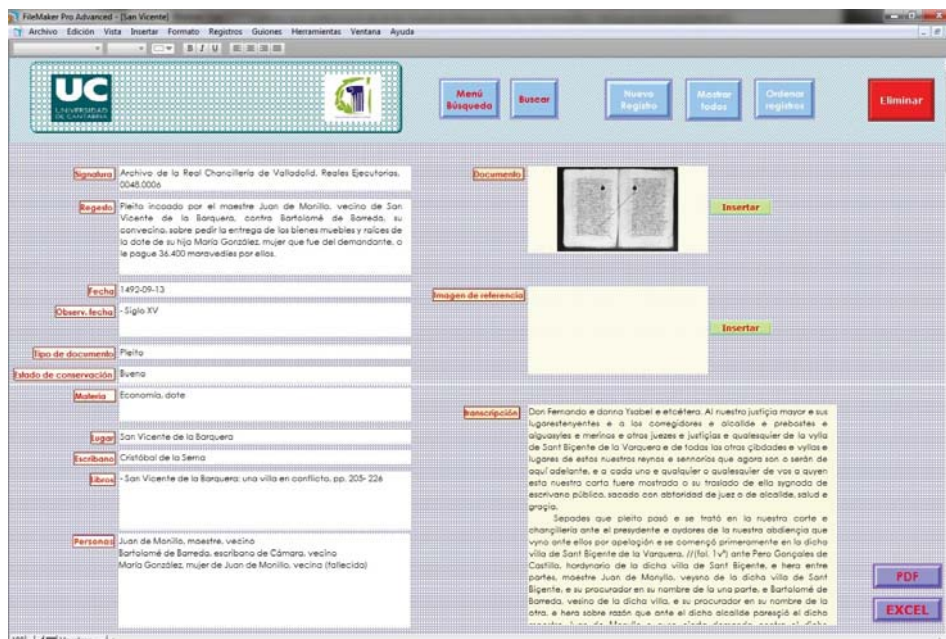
FileMaker Pro Advanced - [San Vicente]

Archivo Edición Vista Insertar Formato Registros Guiones Herramientas Ventana Ayuda

UC UNIVERSIDAD DE CANTABRIA

Menú Búsqueda

Buscar

Nuevo Registro

Mostrar todos

Ordenar registros

Eliminar

Signatura Archivo de la Real Chancillería de Valladolid. Reales Ejecutorias. 0048.0006

Regesto Pleito incoado por el maestre Juan de Monilla, vecino de San Vicente de la Barquera, contra Bartolomé de Barreda, su convecino, sobre pedir la entrega de los bienes muebles y raíces de la dote de su hija María González, mujer que fue del demandante, o le pague 36.400 maravedíes por ellos.

Fecha 1492-09-13

Observ. fecha - Siglo XV

Tipo de documento Pleito

Estado de conservación Bueno

Materia Economía, dote

Lugar San Vicente de la Barquera

Escribano Cristóbal de la Serna

Libros - San Vicente de la Barquera: una villa en conflicto, pp. 205- 226

Personas Juan de Monilla, maestre, vecino
Bartolomé de Barreda, escribano de Cámara, vecino
María González, mujer de Juan de Monilla, vecina (fallecida)

Documento

Insertar

Imagen de referencia

Insertar

Transcripción Don Fernando e donna Ysabel e etcétera. Al nuestro justiçia mayor e sus lugarestenyentes e a los corregidores e alcallde e prebostes e alguasyles e merinos e otros juezes e justiçias e qualesquier de la vylla de Sant Biçente de la Varquera e de todas las otras çibdades e vyllas e lugares de estos nuestros reynos e sennorios que agora son o serán de aquí adelante, e a cada uno e qualquier o qualesquier de vos a quyen esta nuestra carta fuere mostrada o su traslado de ella sygnado de escrivano público, sacado con abtoridad de juez o de alcallde, salud e graçia.

Sepades que pleito pasó e se trató en la nuestra corte e chançillería ante el presydente e oydores de la nuestra abdiençia que vyno ante ellos por apelaçión e se començó primeramente en la dicha villa de Sant Biçente de la Varquera. //(fol. 1vº) ante Pero Gonçales de Castillo, hordynario de la dicha villa de Sant Biçente, e hera entre partes, maestre Juan de Monylla, veysno de la dicha villa de Sant Biçente, e su procurador en su nombre de la una parte, e Bartolomé de Barreda, vesino de la dicha villa, e su procurador en su nombre de la otra, e hera sobre razón que ante el dicho alcallde paresçió el dicho

PDF

EXCEL